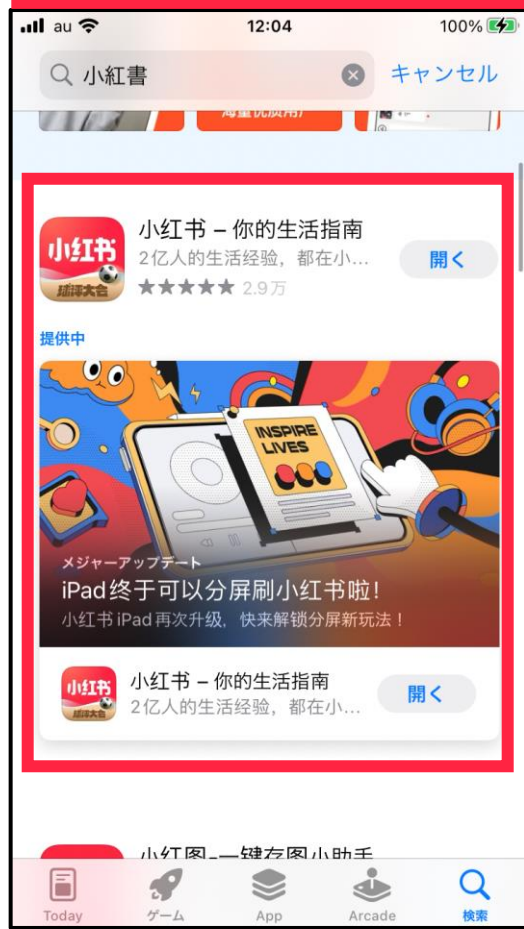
au 12:04 100%

小紅書 キャンセル

海量优质用

小红书 – 你的生活指南
2亿人的生活经验，都在小...
★★★★★ 2.9万
開く

小红书
球球大会

提供中

INSPIRE LIVES

メジャーアップデート
iPad终于可以分屏刷小红书啦!
小红书 iPad 再次升级，快来解锁分屏新玩法！

小红书 – 你的生活指南
2亿人的生活经验，都在小...
開く

小红图–一键存图小助手

Today ゲーム App Arcade 検索